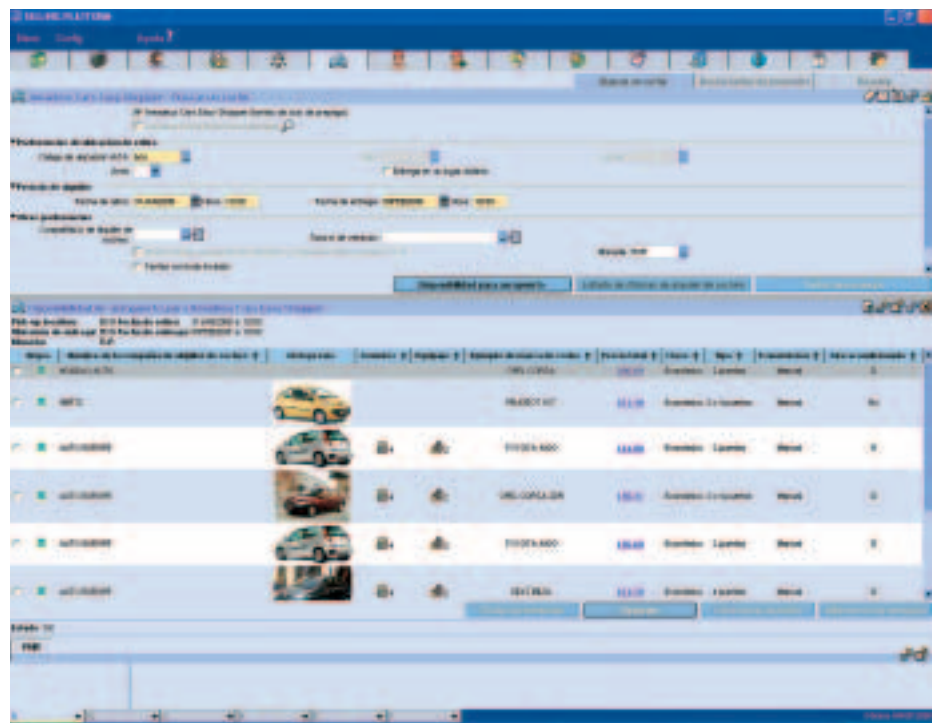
Menu Config Ayuda

Buscar un coche

*Preferencias de alquiler

Código de alquiler

Zona

Entrega en su lugar distinto

*Periodo de alquiler

Fecha de inicio 01/04/2008 Hora 10:00

Fecha de entrega 03/04/2008 Hora 10:00

*Otras preferencias

Compañía de alquiler de coches

Tipo de vehículo

Moneda EUR

Tarifas con todo incluido

Disponibilidad para un aeropuerto

Estado

| | Estado | Nombre de la compañía de alquiler de coches | Fotografía | Asientos | Equipaje | Ejemplo de marca o de coche | Precio total | Clase | Tipo | Transmisión | Aire acondicionado |
|---|---|---|---|---|---|---|---|---|---|---|---|
| | | | | | | OPEL CORSA | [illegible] | Económico | 3 puertas | Manual | S |
| | | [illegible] | | | | PEUGEOT 107 | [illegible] | Económico | 2/4 puertas | Manual | No |
| | | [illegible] | | | | TOYOTA AYGO | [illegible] | Económico | 3 puertas | Manual | S |
| | | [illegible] | | | | OPEL CORSA 3DR | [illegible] | Económico | 2/4 puertas | Manual | S |
| | | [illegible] | | | | TOYOTA AYGO | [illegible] | Económico | 3 puertas | Manual | S |
| | | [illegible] | | | | SEAT IBIZA | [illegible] | Económico | 4 puertas | Manual | S |

Estado

FMP